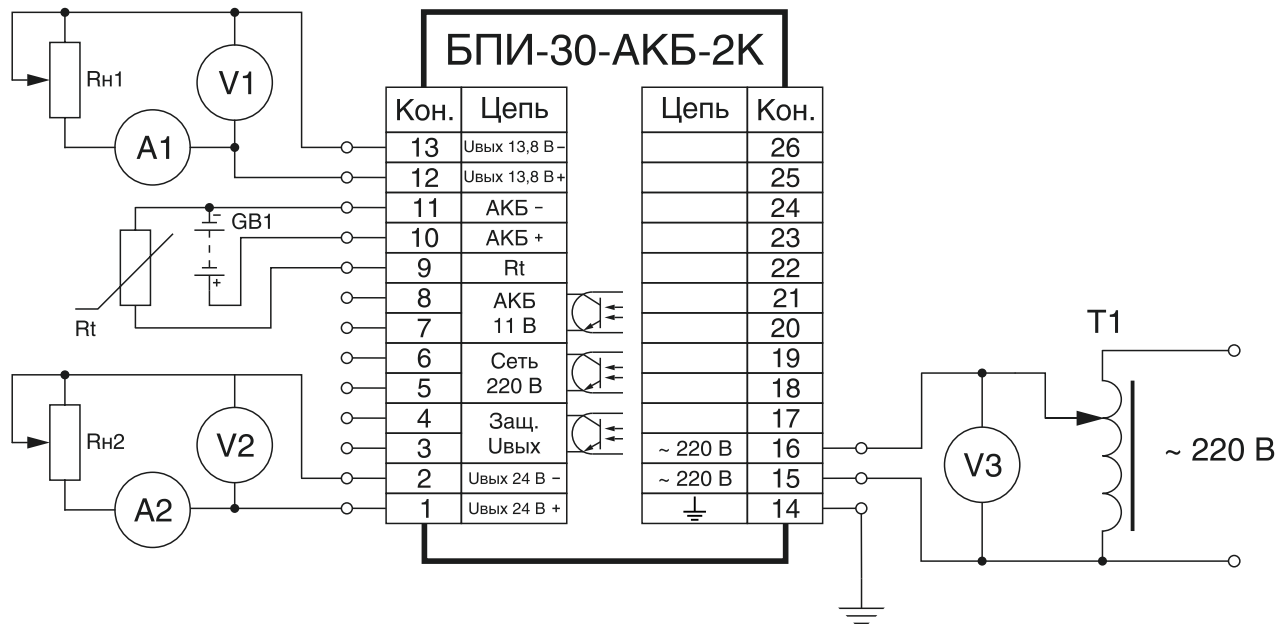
БПИ-30-АКБ-2К

| Кон. | Цепь |
|---|---|
| 13 | Uвых 13,8 В – |
| 12 | Uвых 13,8 В + |
| 11 | АКБ – |
| 10 | АКБ + |
| 9 | Rt |
| 8 | АКБ 11 В |
| 7 | |
| 6 | Сеть 220 В |
| 5 | |
| 4 | Защ. Uвых |
| 3 | |
| 2 | Uвых 24 В – |
| 1 | Uвых 24 В + |

| Цепь | Кон. |
|---|---|
| | 26 |
| | 25 |
| | 24 |
| | 23 |
| | 22 |
| | 21 |
| | 20 |
| | 19 |
| | 18 |
| | 17 |
| ~ 220 В | 16 |
| ~ 220 В | 15 |
| ⏚ | 14 |

Rн1
V1
A1
GB1
+
Rt
Rн2
V2
A2
T1
V3
~ 220 В